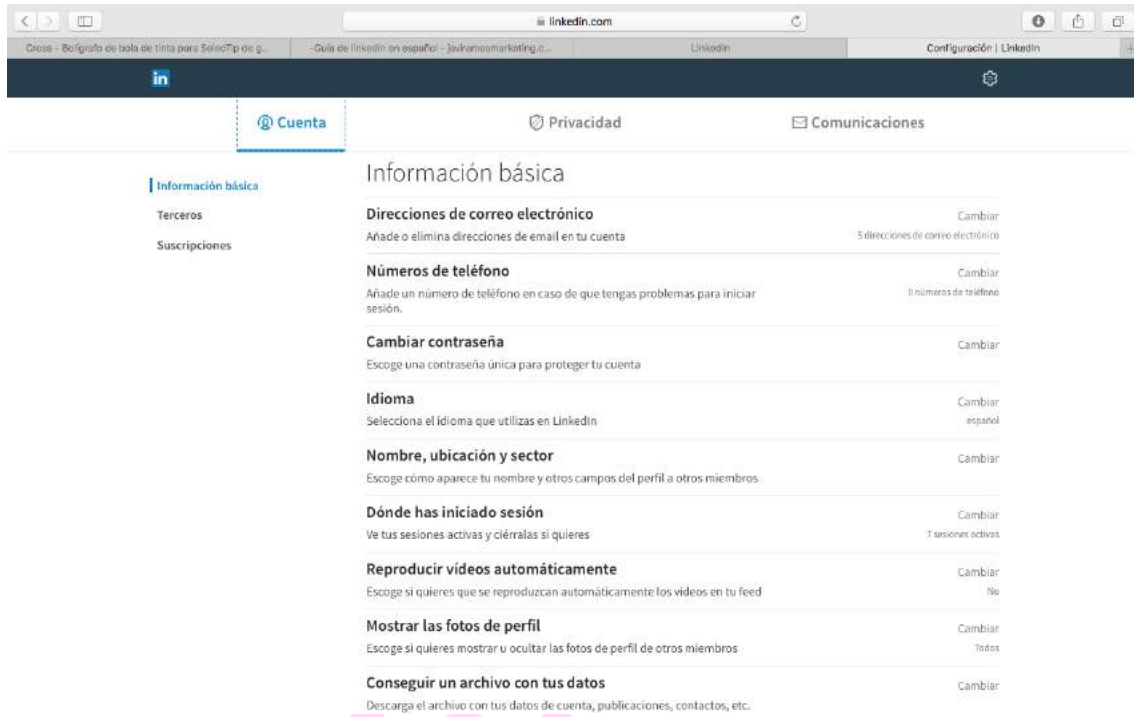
linkedin.com

Cross - Bolígrafo de bola de tinta para SelectTip de g... | Guía de linkedin en español - javiramosmarketing.c... | LinkedIn | Configuración | LinkedIn

in

Cuenta

Privacidad

Comunicaciones

Información básica

Terceros

Suscripciones

Información básica

Direcciones de correo electrónico
Añade o elimina direcciones de email en tu cuenta
Cambiar
5 direcciones de correo electrónico

Números de teléfono
Añade un número de teléfono en caso de que tengas problemas para iniciar sesión.
Cambiar
0 números de teléfono

Cambiar contraseña
Escoge una contraseña única para proteger tu cuenta
Cambiar

Idioma
Selecciona el idioma que utilizas en LinkedIn
Cambiar
español

Nombre, ubicación y sector
Escoge cómo aparece tu nombre y otros campos del perfil a otros miembros
Cambiar

Dónde has iniciado sesión
Ve tus sesiones activas y ciérralas si quieres
Cambiar
7 sesiones activas

Reproducir vídeos automáticamente
Escoge si quieres que se reproduzcan automáticamente los vídeos en tu feed
Cambiar
No

Mostrar las fotos de perfil
Escoge si quieres mostrar u ocultar las fotos de perfil de otros miembros
Cambiar
Todos

Conseguir un archivo con tus datos
Descarga el archivo con tus datos de cuenta, publicaciones, contactos, etc.
Cambiar